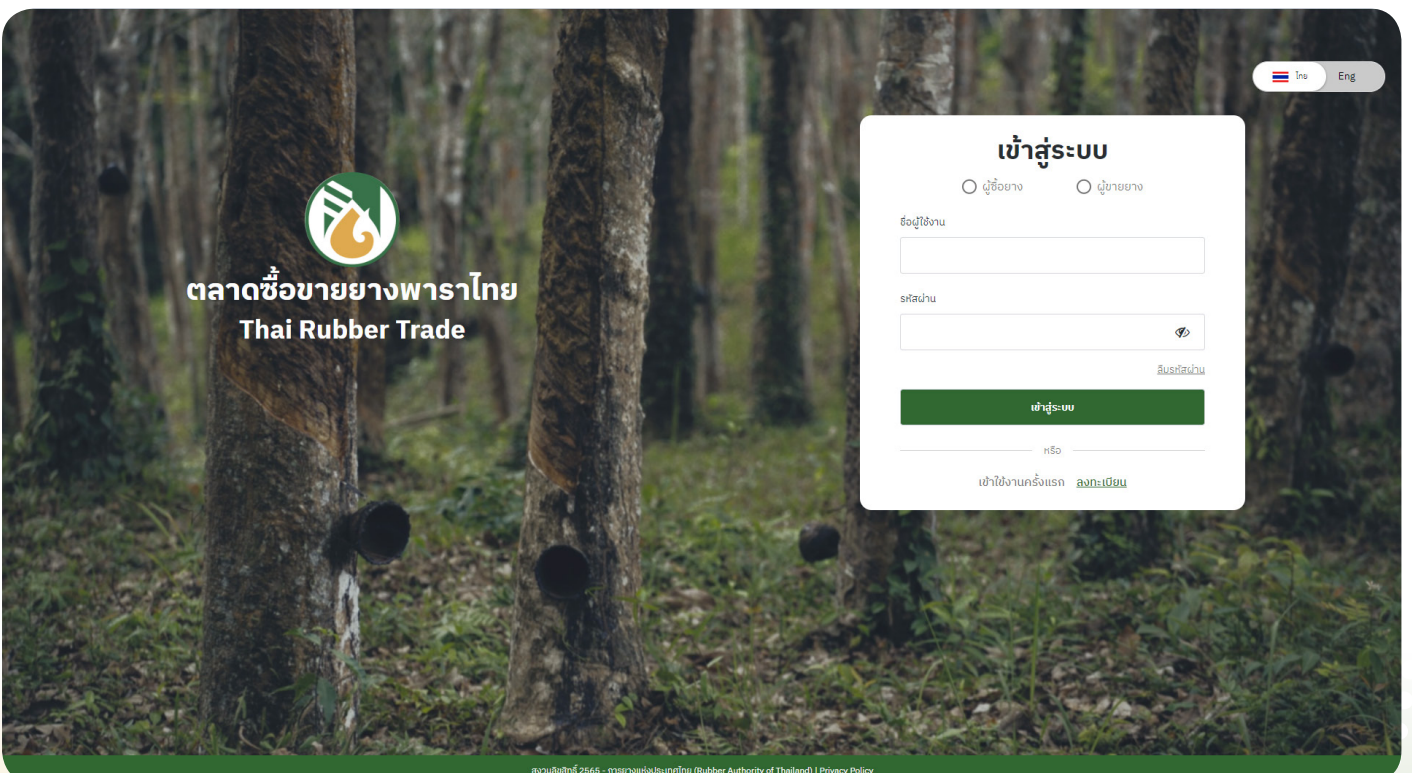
ไทย Eng

ตลาดซื้อขายยางพาราไทย
Thai Rubber Trade

เข้าสู่ระบบ

ผู้ซื้อยาง ผู้ขายยาง

ชื่อผู้ใช้งาน

รหัสผ่าน

ลืมรหัสผ่าน

เข้าสู่ระบบ

หรือ

เข้าใช้งานครั้งแรก ลงทะเบียน

สงวนลิขสิทธิ์ 2565 - การยางแห่งประเทศไทย (Rubber Authority of Thailand) | Privacy Policy